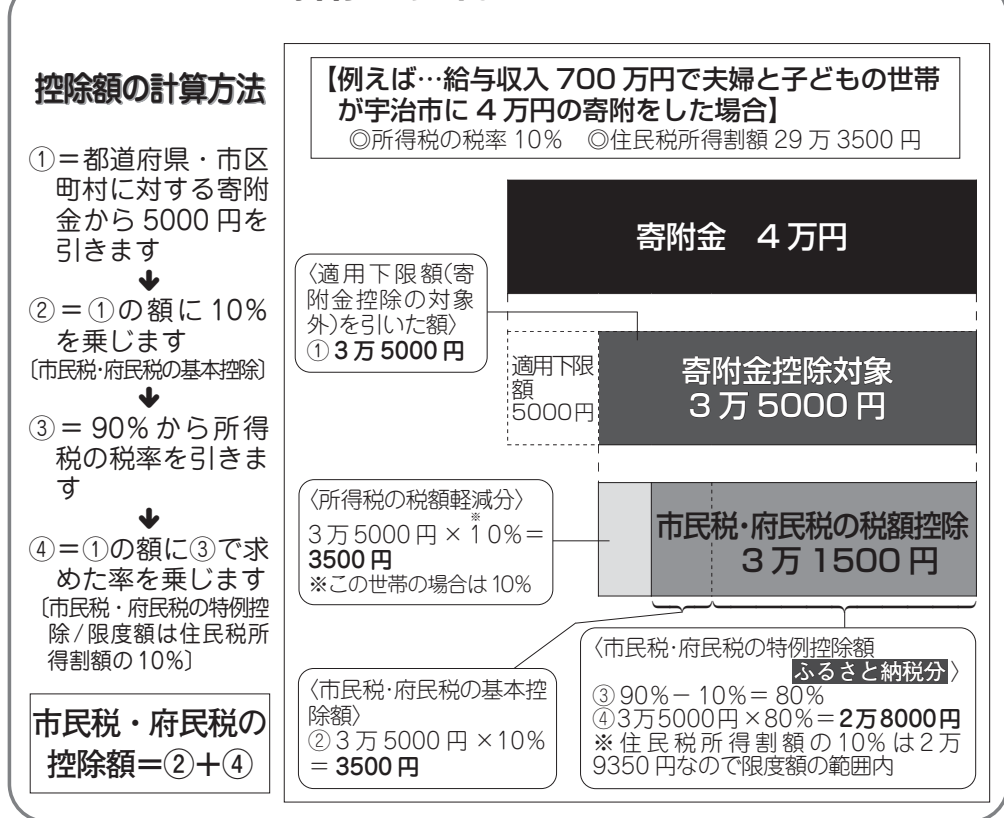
控除額の計算方法

①＝都道府県・市区町村に対する寄附金から 5000 円を引きます

②＝①の額に 10% を乗じます
〔市民税・府民税の基本控除〕

③＝ 90% から所得税の税率を引きます

④＝①の額に③で求めた率を乗じます
〔市民税・府民税の特例控除／限度額は住民税所得割額の 10%〕

市民税・府民税の控除額＝②＋④

【例えば…給与収入 700 万円で夫婦と子どもの世帯が宇治市に 4 万円の寄附をした場合】
◎所得税の税率 10%　◎住民税所得割額 29 万 3500 円

寄附金　4 万円

〈適用下限額(寄附金控除の対象外)を引いた額〉
① 3 万 5000 円

適用下限額
5000円

寄附金控除対象
3 万 5000 円

〈所得税の税額軽減分〉
3 万 5000 円 × 10%※＝ 3500 円
※この世帯の場合は 10%

市民税・府民税の税額控除
3 万 1500 円

〈市民税・府民税の特例控除額
ふるさと納税分〉
③ 90%－ 10%＝ 80%
④3万5000円×80%＝2万8000円
※住民税所得割額の 10% は2万9350 円なので限度額の範囲内

〈市民税・府民税の基本控除額〉
② 3 万 5000 円 ×10%＝ 3500 円